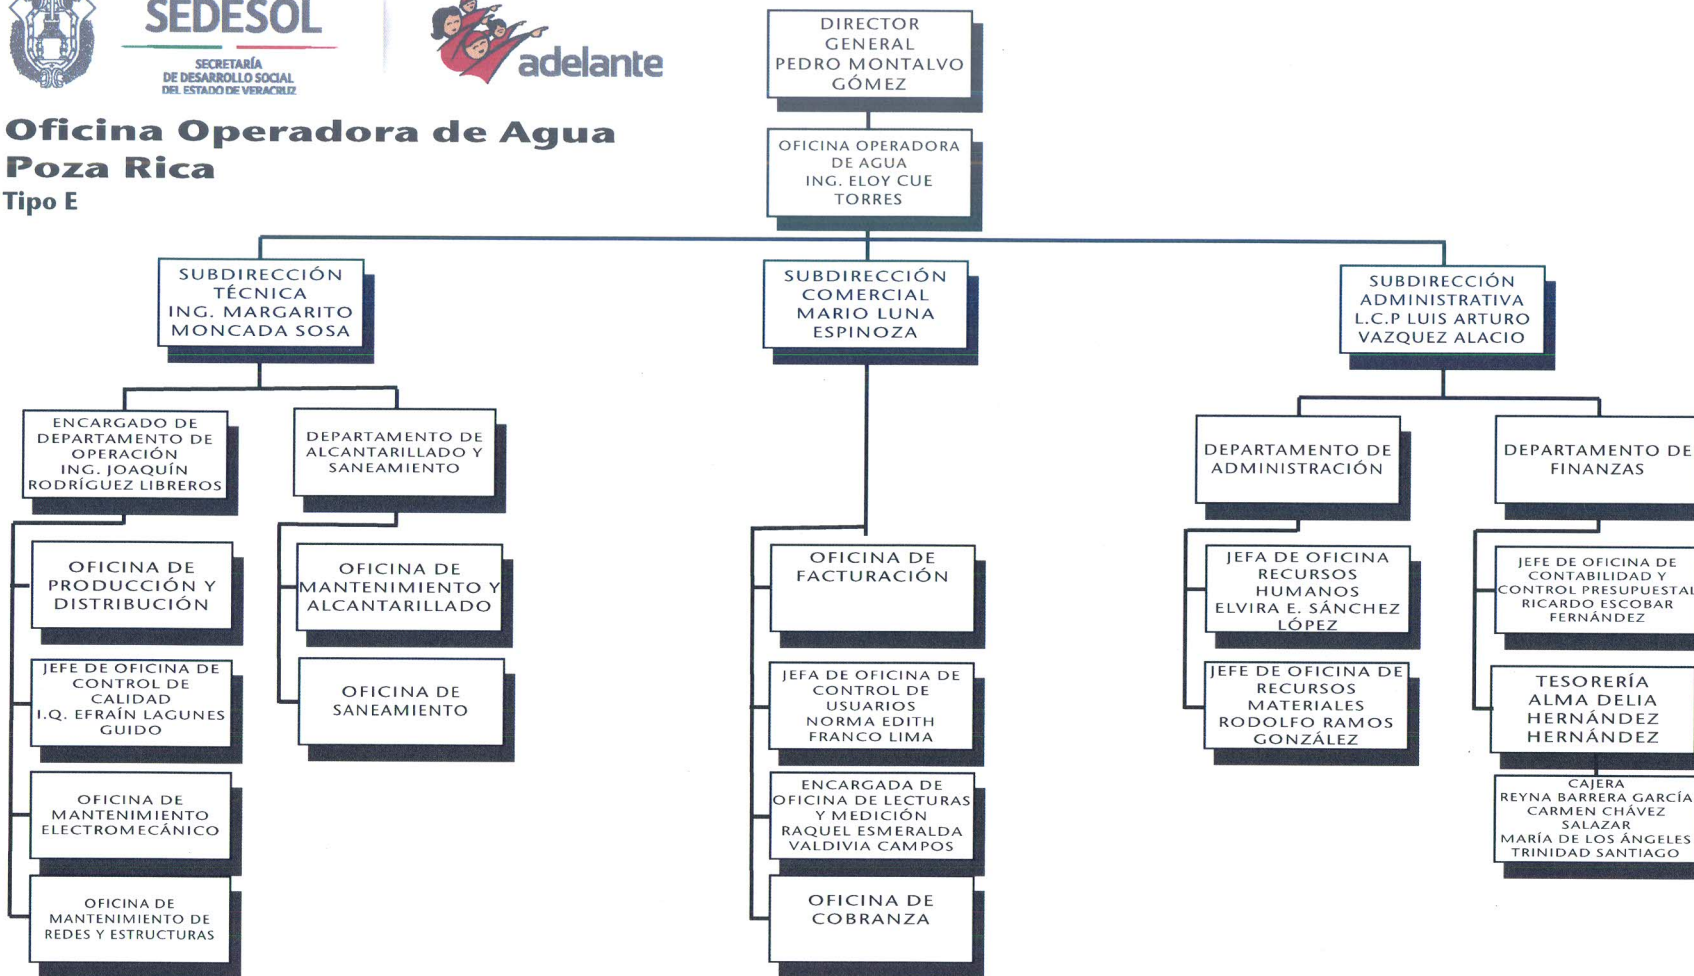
SEDESOL
SECRETARÍA DE DESARROLLO SOCIAL DEL ESTADO DE VERACRUZ

adelante

Oficina Operadora de Agua Poza Rica
Tipo E

DIRECTOR GENERAL PEDRO MONTALVO GÓMEZ

OFICINA OPERADORA DE AGUA ING. ELOY CUE TORRES

SUBDIRECCIÓN TÉCNICA ING. MARGARITO MONCADA SOSA

ENCARGADO DE DEPARTAMENTO DE OPERACIÓN ING. JOAQUÍN RODRÍGUEZ LIBREROS

OFICINA DE PRODUCCIÓN Y DISTRIBUCIÓN

JEFE DE OFICINA DE CONTROL DE CALIDAD I.Q. EFRAÍN LAGUNES GUIDO

OFICINA DE MANTENIMIENTO ELECTROMECÁNICO

OFICINA DE MANTENIMIENTO DE REDES Y ESTRUCTURAS

DEPARTAMENTO DE ALCANTARILLADO Y SANEAMIENTO

OFICINA DE MANTENIMIENTO Y ALCANTARILLADO

OFICINA DE SANEAMIENTO

SUBDIRECCIÓN COMERCIAL MARIO LUNA ESPINOZA

OFICINA DE FACTURACIÓN

JEFA DE OFICINA DE CONTROL DE USUARIOS NORMA EDITH FRANCO LIMA

ENCARGADA DE OFICINA DE LECTURAS Y MEDICIÓN RAQUEL ESMERALDA VALDIVIA CAMPOS

OFICINA DE COBRANZA

SUBDIRECCIÓN ADMINISTRATIVA L.C.P LUIS ARTURO VAZQUEZ ALACIO

DEPARTAMENTO DE ADMINISTRACIÓN

JEFA DE OFICINA RECURSOS HUMANOS ELVIRA E. SÁNCHEZ LÓPEZ

JEFE DE OFICINA DE RECURSOS MATERIALES RODOLFO RAMOS GONZÁLEZ

DEPARTAMENTO DE FINANZAS

JEFE DE OFICINA DE CONTABILIDAD Y CONTROL PRESUPUESTAL RICARDO ESCOBAR FERNÁNDEZ

TESORERÍA ALMA DELIA HERNÁNDEZ HERNÁNDEZ

CAJERA REYNA BARRERA GARCÍA CARMEN CHÁVEZ SALAZAR MARÍA DE LOS ÁNGELES TRINIDAD SANTIAGO